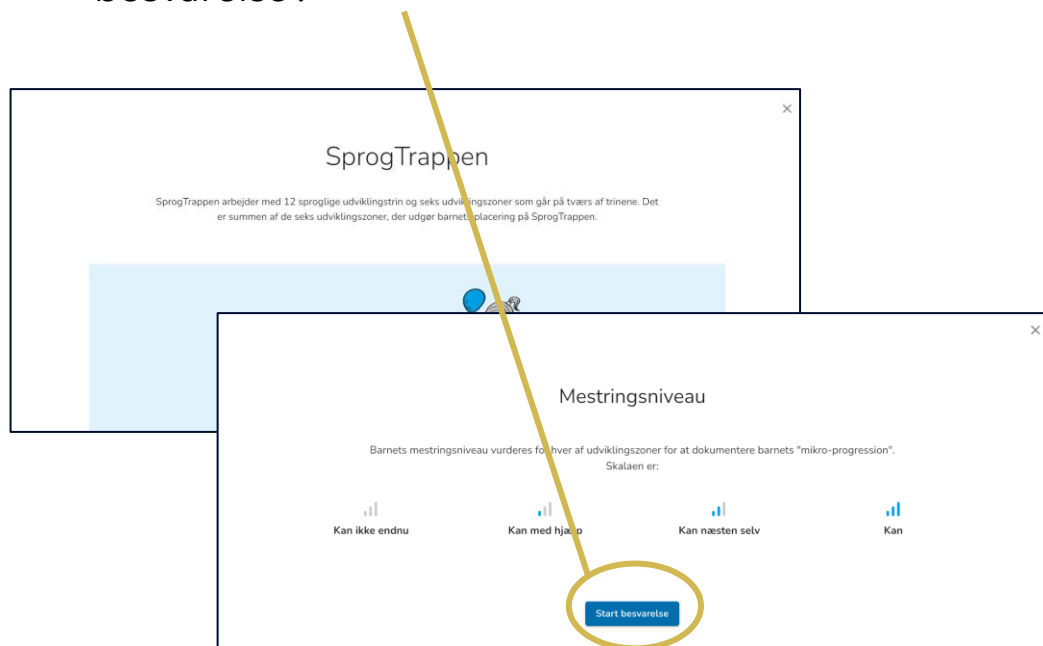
besvarelse?

×

SprogTrappen

SprogTrappen arbejder med 12 sproglige udviklingstrin og seks udviklingszoner som går på tværs af trinene. Det er summen af de seks udviklingszoner, der udgør barnets placering på SprogTrappen.

×

Mestringsniveau

Barnets mestringsniveau vurderes for hver af udviklingszoner for at dokumentere barnets "mikro-progression". Skalaen er:

Kan ikke endnu

Kan med hjælp

Kan næsten selv

Kan

Start besvarelse